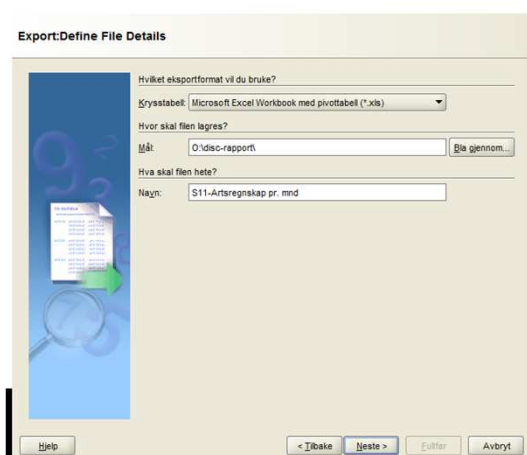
Export:Define File Details

Hvilket eksportformat vil du bruke?

Krysstabell: Microsoft Excel Workbook med pivottabell (*.xls)

Hvor skal filen lagres?

Mål: O:\disc-rapport\

Bla gjennom...

Hva skal filen hete?

Navn: S11-Artsregnskap pr. mnd

Hjelp

< Tilbake

Neste >

Fullfør

Avbryt